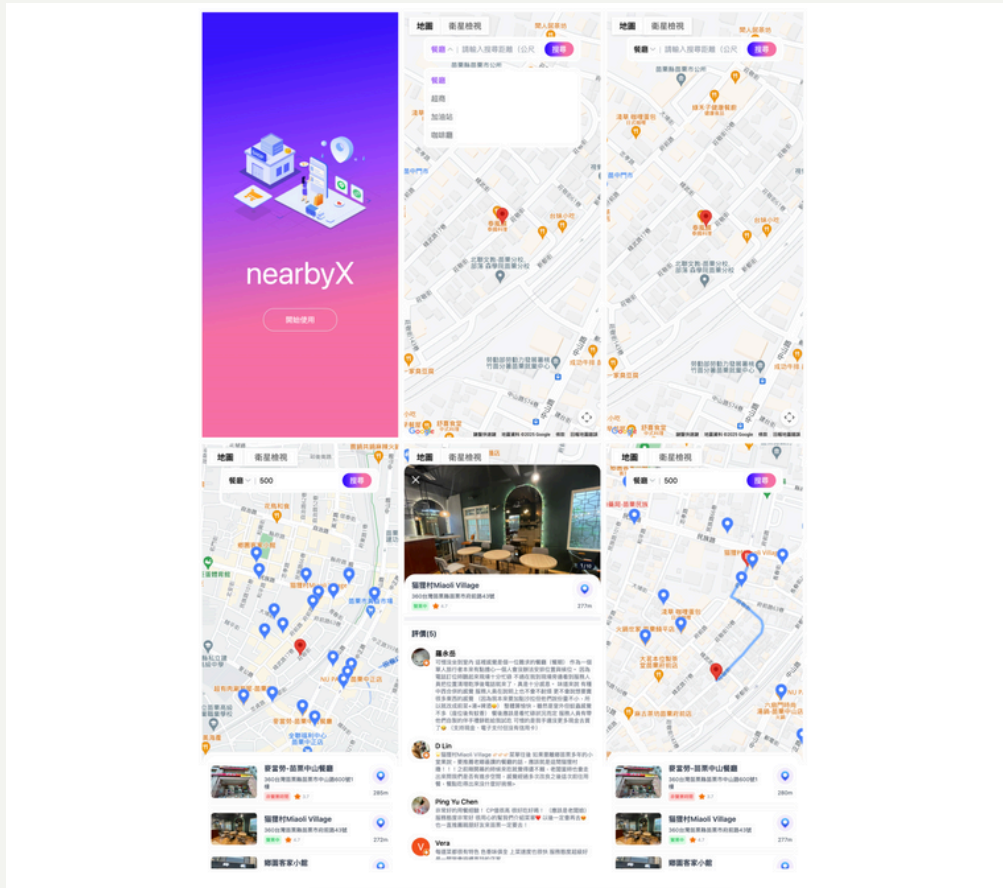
nearbyX

開始使用

地圖 衛星檢視

餐廳 請輸入搜尋距離（公尺 搜尋

餐廳
超商
加油站
咖啡廳

地圖 衛星檢視

餐廳 請輸入搜尋距離（公尺 搜尋

地圖 衛星檢視

餐廳 500 搜尋

麥當勞-苗栗中山餐廳
360台灣苗栗縣苗栗市中山路600號1樓
285m

貓貍村Miaoli Village
360台灣苗栗縣苗栗市府前路43號
272m

鄉園客家小館

地圖 衛星檢視

貓貍村Miaoli Village
360台灣苗栗縣苗栗市府前路43號
4.7
277m

評價(5)

D Lin

Ping Yu Chen

Vera

地圖 衛星檢視

餐廳 500 搜尋

麥當勞-苗栗中山餐廳
360台灣苗栗縣苗栗市中山路600號1樓
286m

貓貍村Miaoli Village
360台灣苗栗縣苗栗市府前路43號
272m

鄉園客家小館